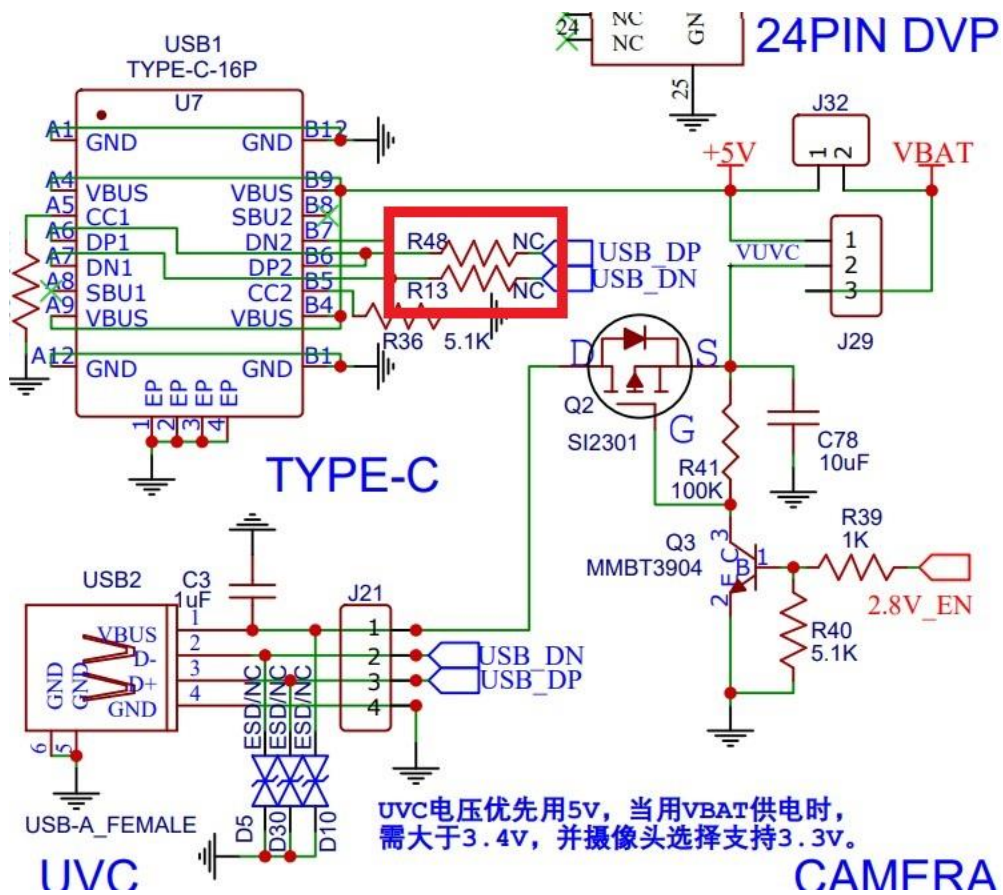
24 NC NC GND 25

24PIN DVP

USB1
TYPE-C-16P
U7

A1 GND GND B12
A4 VBUS VBUS B9
A5 CC1 SBU2 B8
A6 DP1 DN2 B7
A7 DN1 DP2 B6
A8 SBU1 CC2 B5
A9 VBUS VBUS B4
A12 GND GND B1
EP EP EP EP
1 2 3 4

R48 NC
R13 NC
USB_DP
USB_DN
R36 5.1K

+5V
J32
1 2
VBAT
VUVC
1
2
3
J29

D S
Q2
SI2301
G
R41
100K
C78
10uF

TYPE-C

Q3
MMBT3904
3 C
1 B
2 E
R39
1K
2.8V_EN
R40
5.1K

USB2
C3
1uF
J21
VBUS 1
D- 2
D+ 3
GND 4
GND GND
6 5
1
2
3
4
USB_DN
USB_DP
ESD/NC ESD/NC ESD/NC
USB-A_FEMALE
D5 D30 D10

UVC电压优先用5V，当用VBAT供电时，
需大于3.4V，并摄像头选择支持3.3V。

UVC

CAMERA